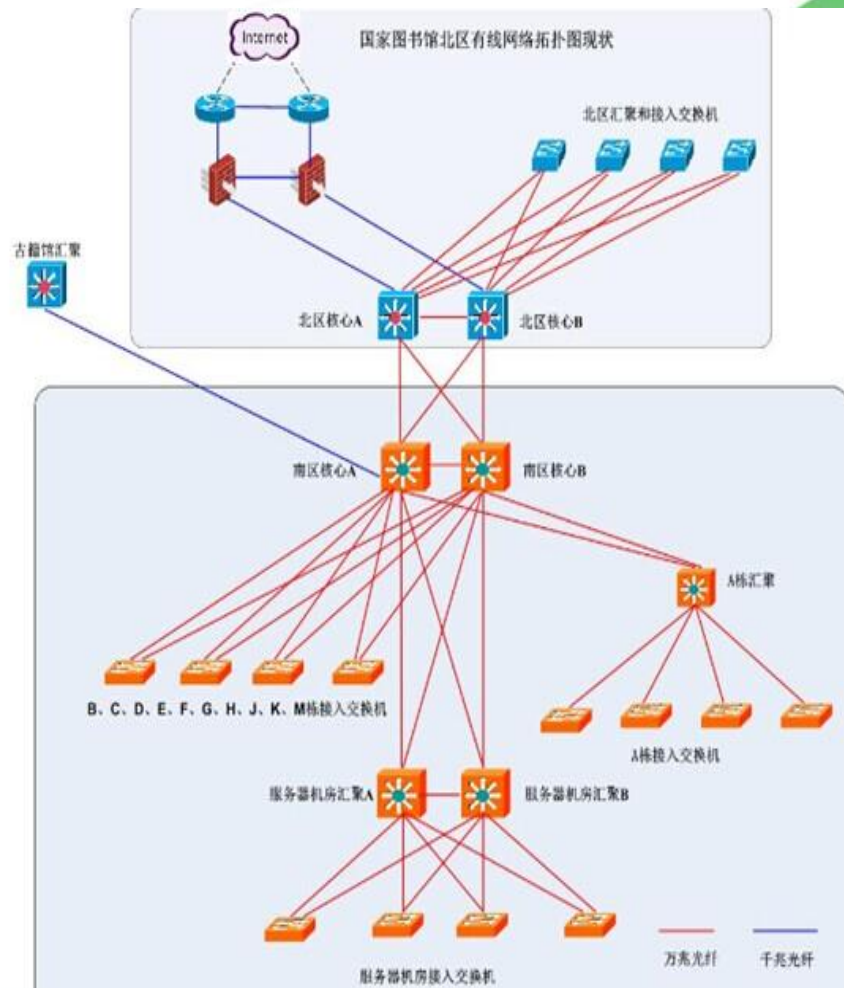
Internet

国家图书馆北区有线网络拓扑图现状

北区汇聚和接入交换机

古籍馆汇聚

北区核心A

北区核心B

南区核心A

南区核心B

A栋汇聚

B、C、D、E、F、G、H、J、K、M栋接入交换机

A栋接入交换机

服务器机房汇聚A

服务器机房汇聚B

服务器机房接入交换机

万兆光纤

千兆光纤